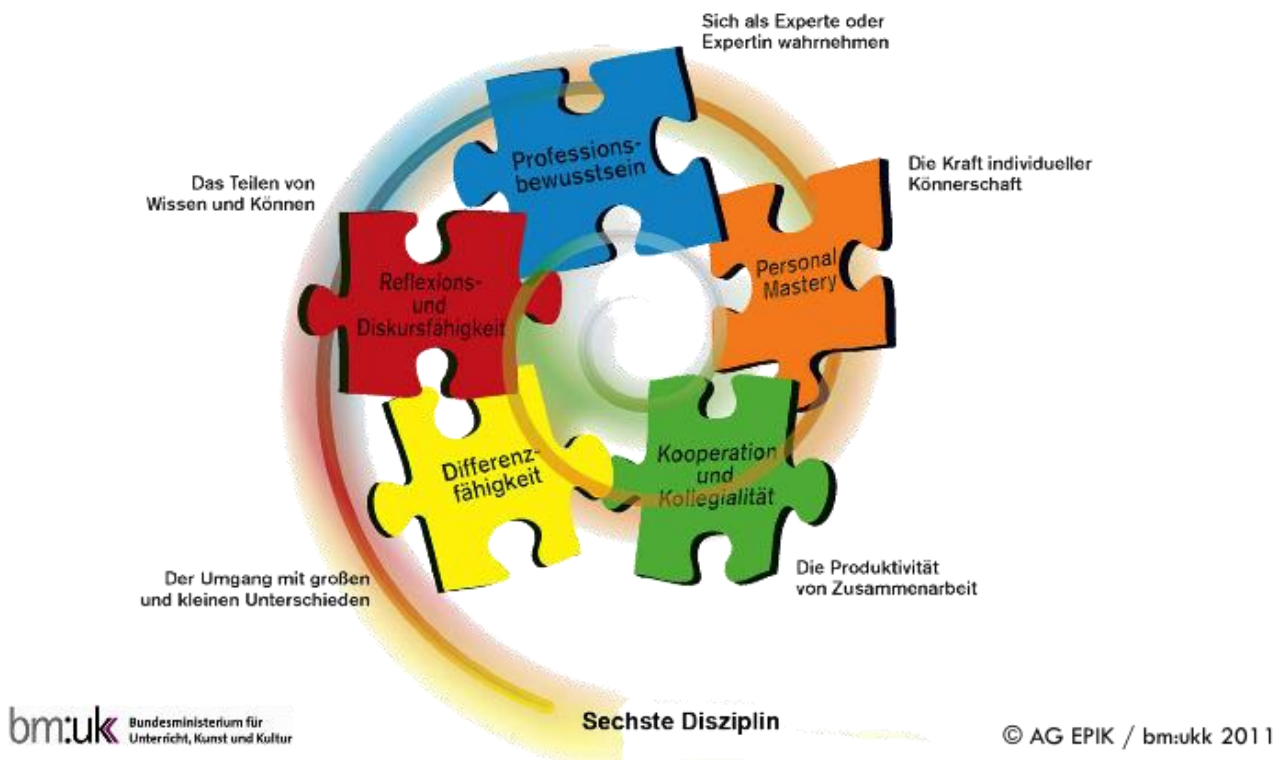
Sich als Experte oder Expertin wahrnehmen

Professionsbewusstsein

Die Kraft individueller Könnerschaft

Personal Mastery

Das Teilen von Wissen und Können

Reflexions- und Diskursfähigkeit

Differenzfähigkeit

Kooperation und Kollegialität

Die Produktivität von Zusammenarbeit

Der Umgang mit großen und kleinen Unterschieden

Sechste Disziplin

bm:uk Bundesministerium für Unterricht, Kunst und Kultur

© AG EPIK / bm:ukk 2011